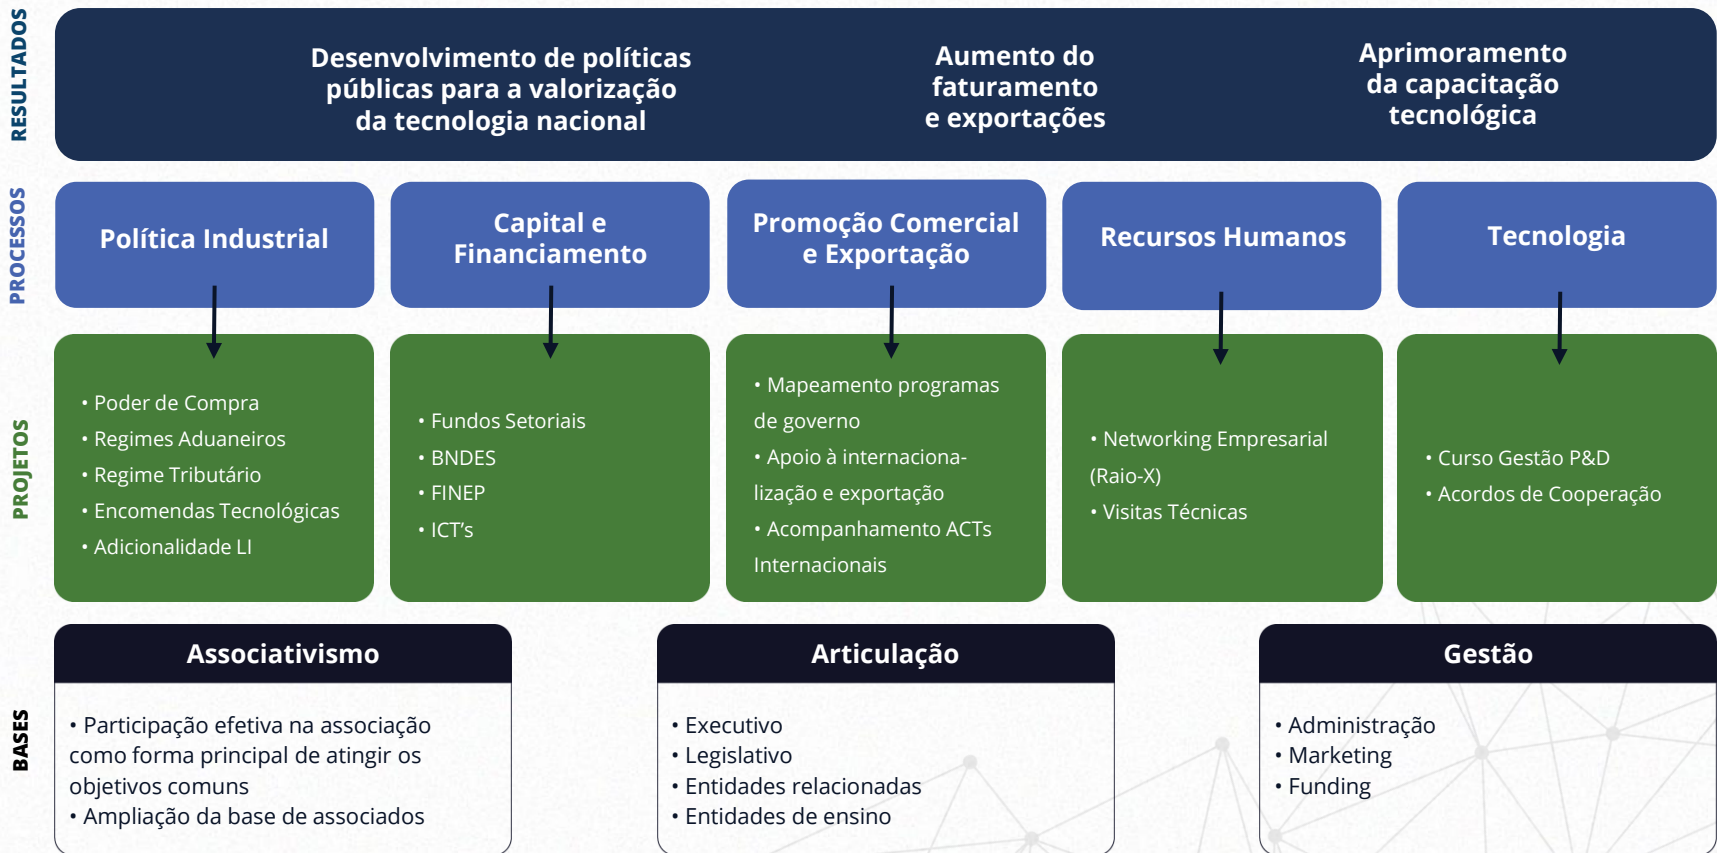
RESULTADOS

Desenvolvimento de políticas públicas para a valorização da tecnologia nacional

Aumento do faturamento e exportações

Aprimoramento da capacitação tecnológica

PROCESSOS

Política Industrial

Capital e Financiamento

Promoção Comercial e Exportação

Recursos Humanos

Tecnologia

PROJETOS

• Poder de Compra
• Regimes Aduaneiros
• Regime Tributário
• Encomendas Tecnológicas
• Adicionalidade LI

• Fundos Setoriais
• BNDES
• FINEP
• ICT's

• Mapeamento programas de governo
• Apoio à internacionalização e exportação
• Acompanhamento ACTs Internacionais

• Networking Empresarial (Raio-X)
• Visitas Técnicas

• Curso Gestão P&D
• Acordos de Cooperação

BASES

Associativismo

• Participação efetiva na associação como forma principal de atingir os objetivos comuns
• Ampliação da base de associados

Articulação

• Executivo
• Legislativo
• Entidades relacionadas
• Entidades de ensino

Gestão

• Administração
• Marketing
• Funding